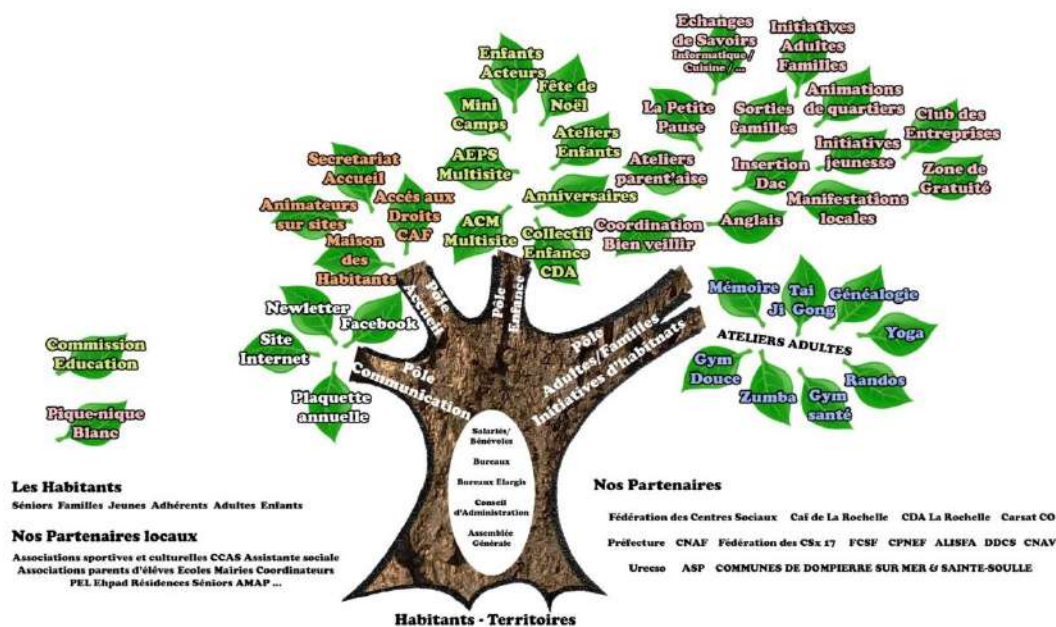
Echanges de Savoirs
Informatique / Cuisine / ...

Initiatives Adultes Familles

Enfants Acteurs

Fête de Noël

La Petite Pause

Sorties familles

Animations de quartiers

Club des Entreprises

Mini Camps

Ateliers Enfants

Initiatives jeunesse

AEPS Multisite

Ateliers parent'aise

Insertion Dac

Zone de Gratuité

Secretariat Accueil

Anniversaires

Manifestations locales

Animateurs sur sites

Accès aux Droits CAF

ACM Multisite

Collectif Enfance CDA

Coordination Bien veillir

Anglais

Maison des Habitants

Pôle Accueil

Pôle Enfance

Mémoire

Tai Ji Gong

Généalogie

Newletter

Facebook

Yoga

ATELIERS ADULTES

Site Internet

Pôle Adultes/Familles Initiatives d'habitants

Commission Education

Pôle Communication

Gym Douce

Zumba

Gym santé

Randos

Plaquette annuelle

Pique-nique Blanc

Salariés/ Bénévoles

Bureaux

Bureaux Elargis

Conseil d'Administration

Assemblée Générale

Les Habitants
Séniors Familles Jeunes Adhérents Adultes Enfants

Nos Partenaires locaux
Associations sportives et culturelles CCAS Assistante sociale
Associations parents d'élèves Ecoles Mairies Coordinateurs
PEL Ehpad Résidences Séniors AMAP ...

Nos Partenaires
Fédération des Centres Sociaux Caf de La Rochelle CDA La Rochelle Carsat CO
Préfecture CNAF Fédération des CSx 17 FCSF CPNEF ALISFA DDCS CNAV
Urecso ASP COMMUNES DE DOMPIERRE SUR MER & SAINTE-SOULLE

Habitants - Territoires